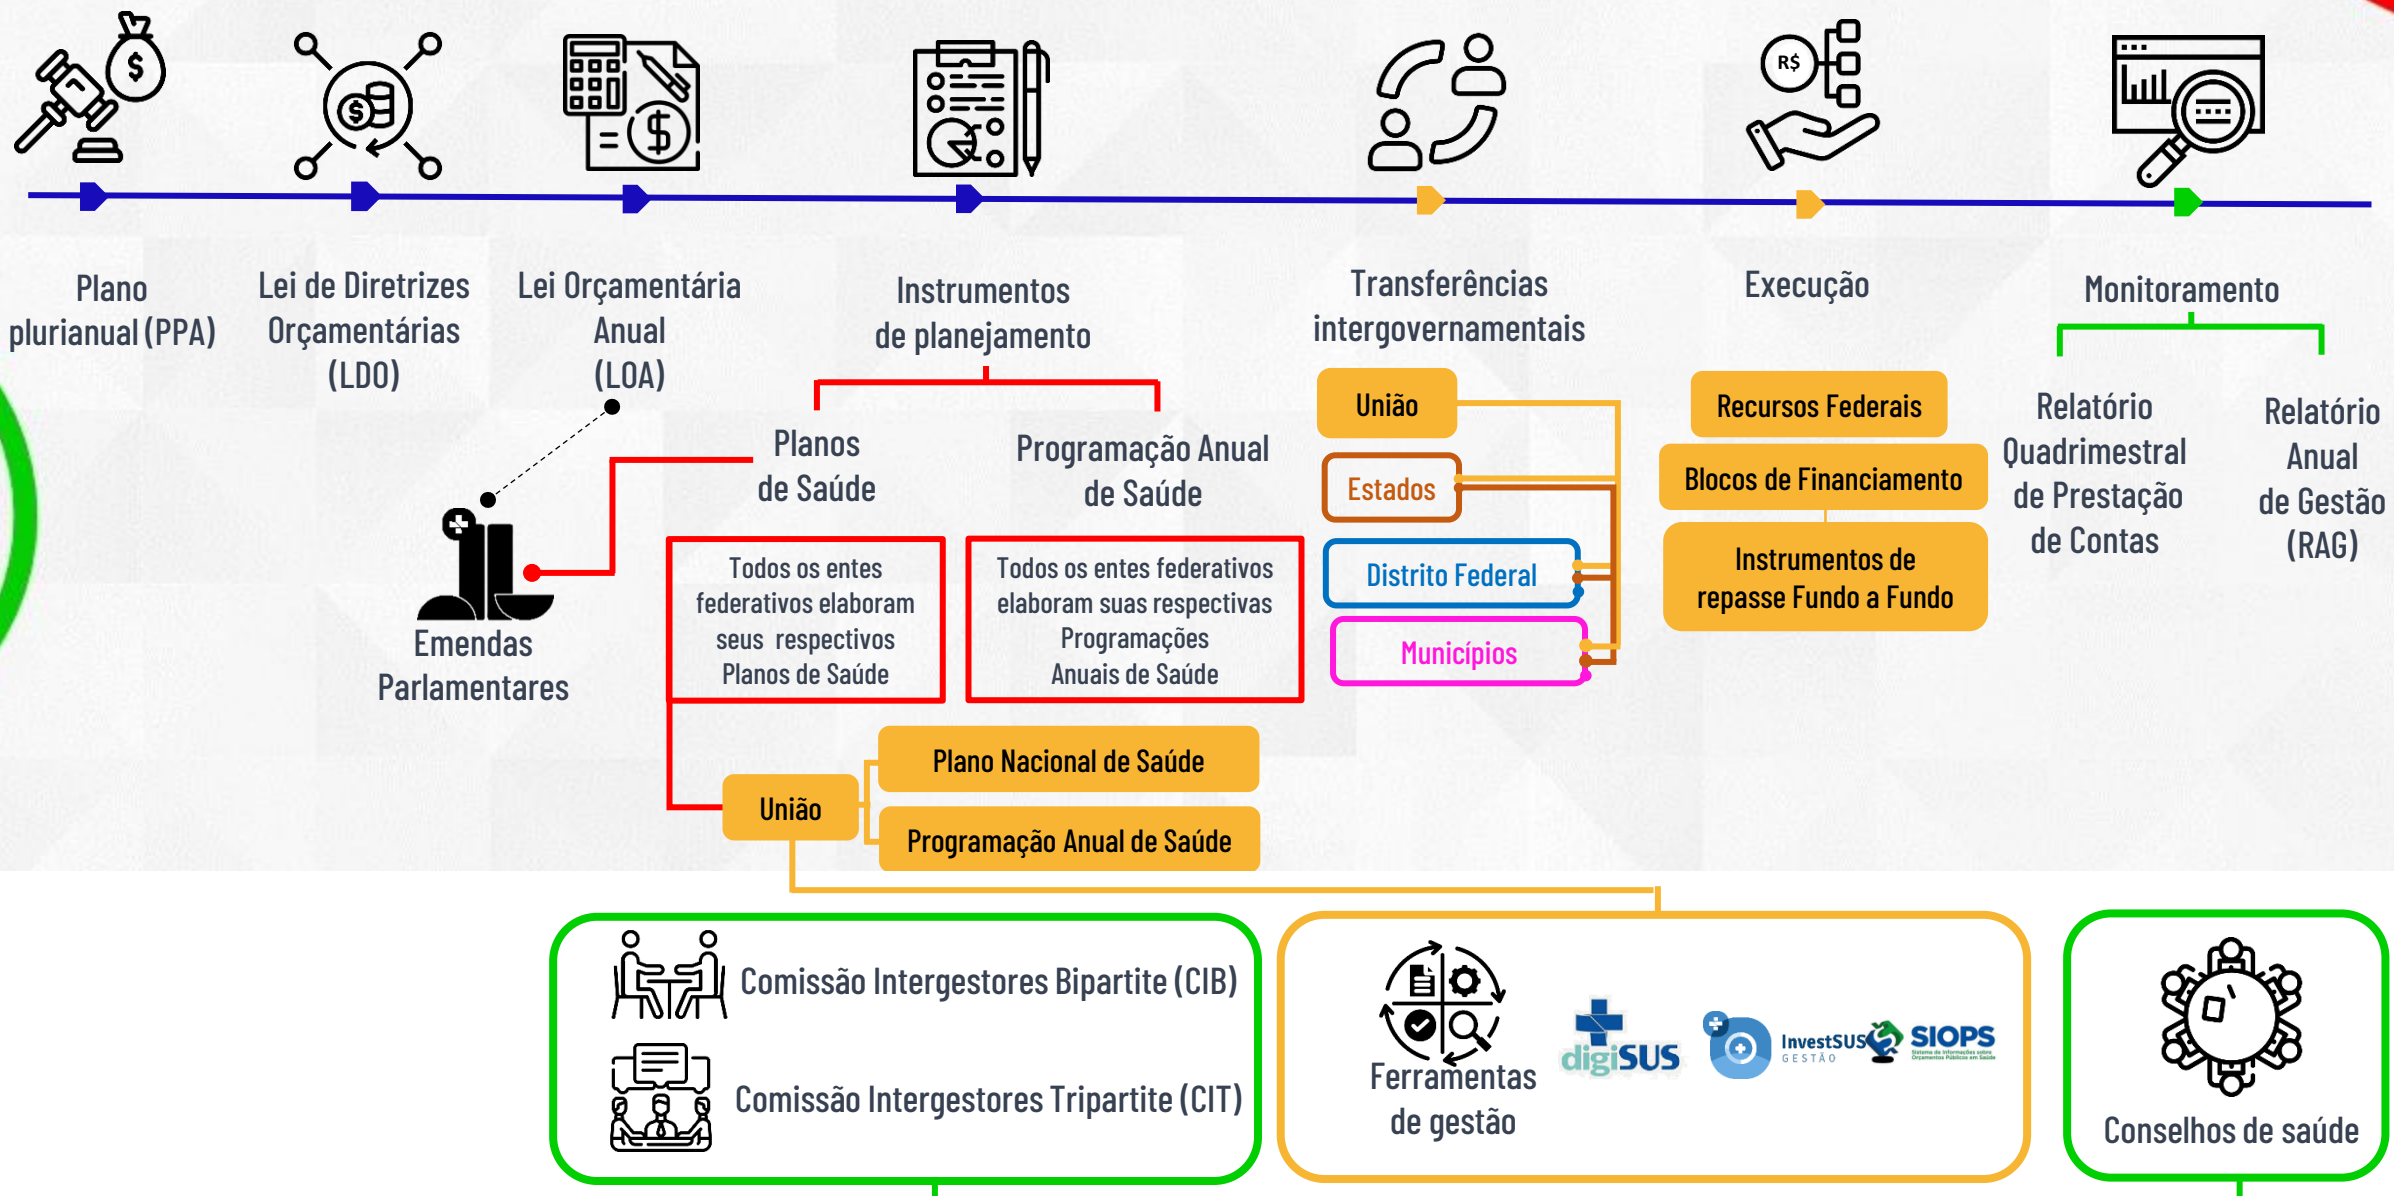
Plano plurianual (PPA)

Lei de Diretrizes Orçamentárias (LDO)

Lei Orçamentária Anual (LOA)

Instrumentos de planejamento

Transferências intergovernamentais

Execução

Monitoramento

Planos de Saúde

Programação Anual de Saúde

Todos os entes federativos elaboram seus respectivos Planos de Saúde

Todos os entes federativos elaboram suas respectivas Programações Anuais de Saúde

Emendas Parlamentares

União

Plano Nacional de Saúde

Programação Anual de Saúde

União

Estados

Distrito Federal

Municípios

R$

Recursos Federais

Blocos de Financiamento

Instrumentos de repasse Fundo a Fundo

Relatório Quadrimestral de Prestação de Contas

Relatório Anual de Gestão (RAG)

Comissão Intergestores Bipartite (CIB)

Comissão Intergestores Tripartite (CIT)

Ferramentas de gestão

digiSUS

InvestSUS GESTÃO

SIOPS

Conselhos de saúde